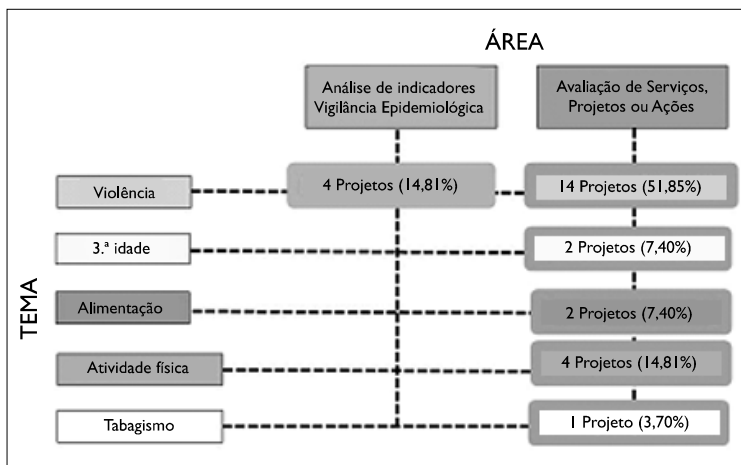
ÁREA

Análise de indicadores Vigilância Epidemiológica

Avaliação de Serviços, Projetos ou Ações

TEMA

Violência

4 Projetos (14,81%)

14 Projetos (51,85%)

3.ª idade

2 Projetos (7,40%)

Alimentação

2 Projetos (7,40%)

Atividade física

4 Projetos (14,81%)

Tabagismo

1 Projeto (3,70%)